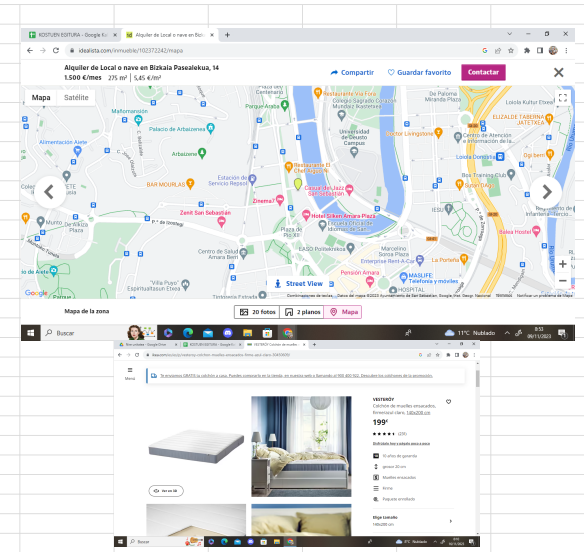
KOSTUEN EGITURA - Google Ka
Alquiler de Local o nave en Bizka
idealista.com/inmueble/102372242/mapa

Alquiler de Local o nave en Bizkaia Pasealekua, 14
1.500 €/mes 275 m² 5,45 €/m²

Compartir
Guardar favorito
Contactar

Mapa
Satélite

Mamamoción
Almacenamiento Aiete
Parque Arbide
Palacio de Arbaizenea
Arbaizenea
BAR MOURLAS
Estación de Servicio Repsol
Zenit San Sebastián
Zinema7
Restaurante Via Foro
Colegio Sagrado Corazón
Universidad de Deusto Campus
Restaurante El Chef Rigoberto
Casual del Jazz San Sebastián
Hotel Silken Amara Plaza
Centro de Salud Amara Berri
Plaza de Pío XII
EASO Politeknikoa
Pensión Amara
Marcelino Sonia Plaza
MASLIFE
Enterprise Rent-A-Car
Doctor Livingstone
Loiola Dendak
Paseo Miranda Plaza
ELIZALDE TABERNA
Centro de Atención e Información de la DGT
Bangs Hostel
"Villa Pupo" Egoitzazko Etxea
Tintorería Estrada
Street View
Google
Combinaciones de teclas Datos del mapa ©2023 Ayuntamiento de San Sebastián, Google, Inst. Geogr. Nacional Términos Notificar un problema de Maps

Mapa de la zona
20 fotos
2 planos
Mapa

Buscar
11°C Nublado
8:53
09/11/2023

VESTERÖY
Colchón de muelles ensacados, firme/azul claro, 140x200 cm
199€
Mueble de muelles ensacados
Firme
Paquete enrollado
Elige tamaño
140x200 cm
Buscar
8°C Nublado